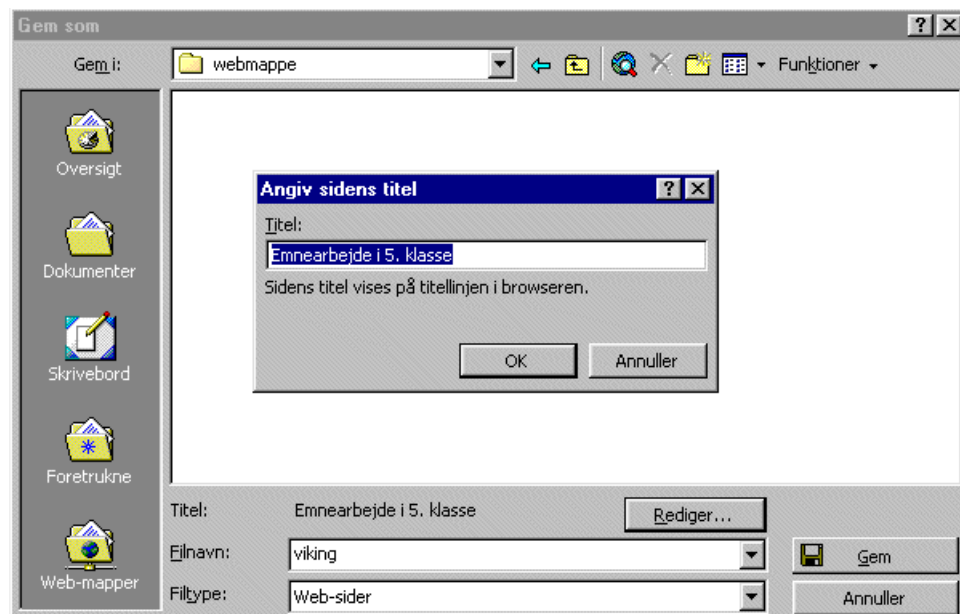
Gem som

?

Gem i:

webmappe

Funktioner

Oversigt

Dokumenter

Skrivebord

Foretrukne

Web-mapper

Angiv sidens titel

?

Titel:

Emnearbejde i 5. klasse

Sidens titel vises på titellinjen i browseren.

OK

Annuller

Titel:

Emnearbejde i 5. klasse

Rediger...

Filnavn:

viking

Gem

Filtype:

Web-sider

Annuller